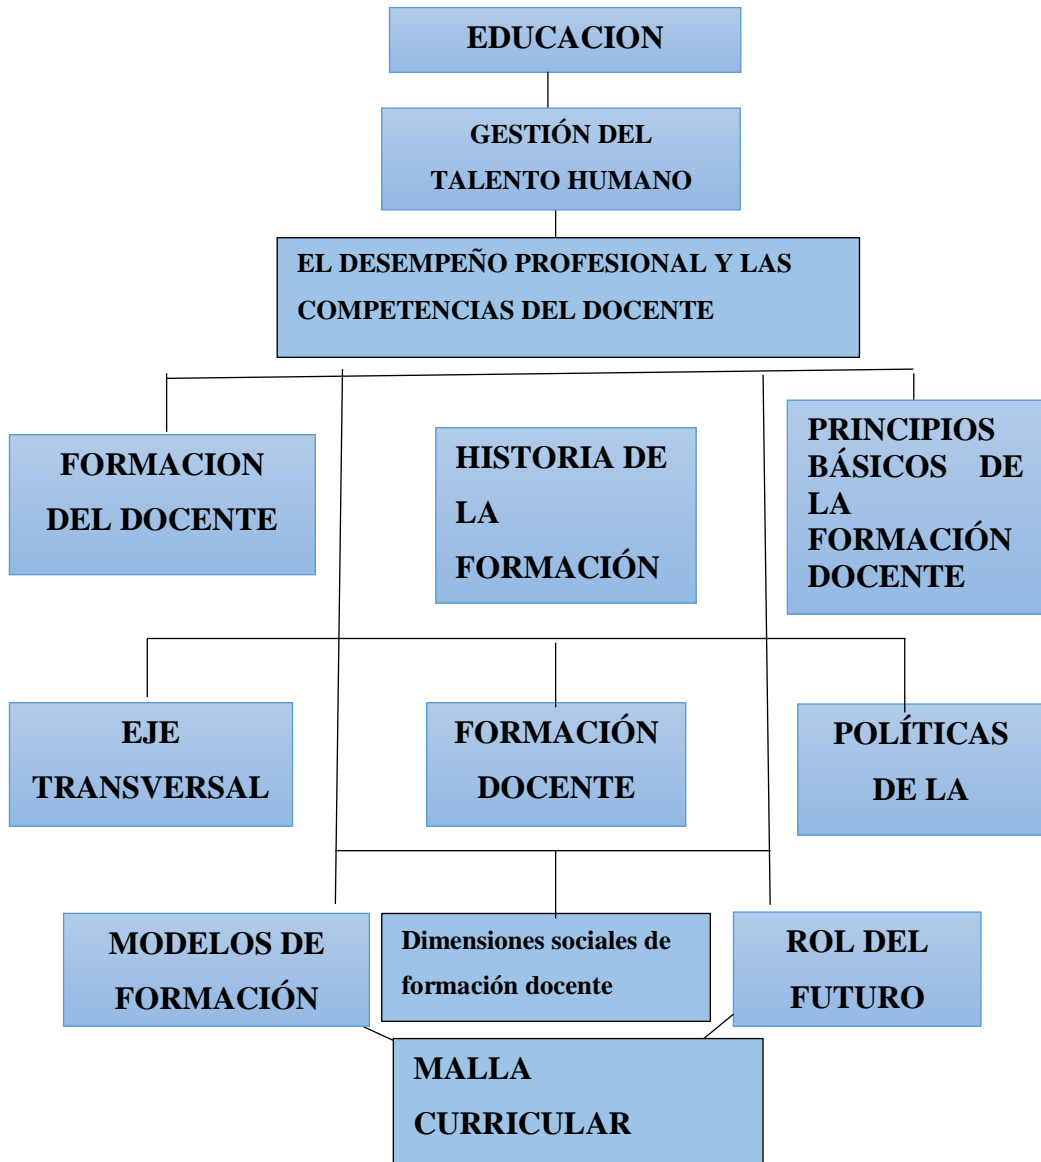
EDUCACION

GESTIÓN DEL TALENTO HUMANO

EL DESEMPEÑO PROFESIONAL Y LAS COMPETENCIAS DEL DOCENTE

FORMACION DEL DOCENTE

HISTORIA DE LA FORMACIÓN

PRINCIPIOS BÁSICOS DE LA FORMACIÓN DOCENTE

EJE TRANSVERSAL

FORMACIÓN DOCENTE

POLÍTICAS DE LA

MODELOS DE FORMACIÓN

Dimensiones sociales de formación docente

ROL DEL FUTURO

MALLA CURRICULAR